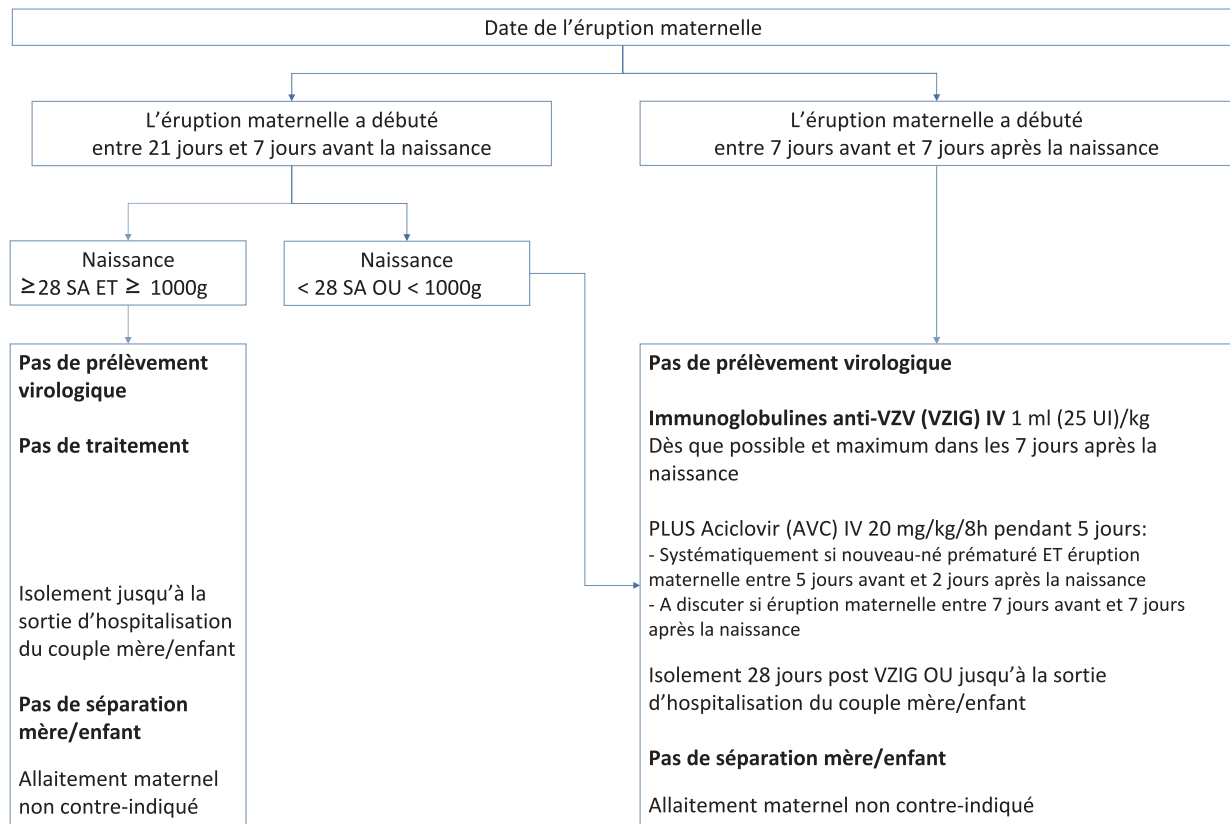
Date de l'éruption maternelle

L'éruption maternelle a débuté entre 21 jours et 7 jours avant la naissance

L'éruption maternelle a débuté entre 7 jours avant et 7 jours après la naissance

Naissance $\geq$28 SA ET $\geq$ 1000g

Naissance < 28 SA OU < 1000g

**Pas de prélèvement virologique**

**Pas de traitement**

Isolement jusqu'à la sortie d'hospitalisation du couple mère/enfant

**Pas de séparation mère/enfant**

Allaitement maternel non contre-indiqué

**Pas de prélèvement virologique**

**Immunoglobulines anti-VZV (VZIG) IV** 1 ml (25 UI)/kg
Dès que possible et maximum dans les 7 jours après la naissance

PLUS Aciclovir (AVC) IV 20 mg/kg/8h pendant 5 jours:
- Systématiquement si nouveau-né prématuré ET éruption maternelle entre 5 jours avant et 2 jours après la naissance
- A discuter si éruption maternelle entre 7 jours avant et 7 jours après la naissance

Isolement 28 jours post VZIG OU jusqu'à la sortie d'hospitalisation du couple mère/enfant

**Pas de séparation mère/enfant**

Allaitement maternel non contre-indiqué